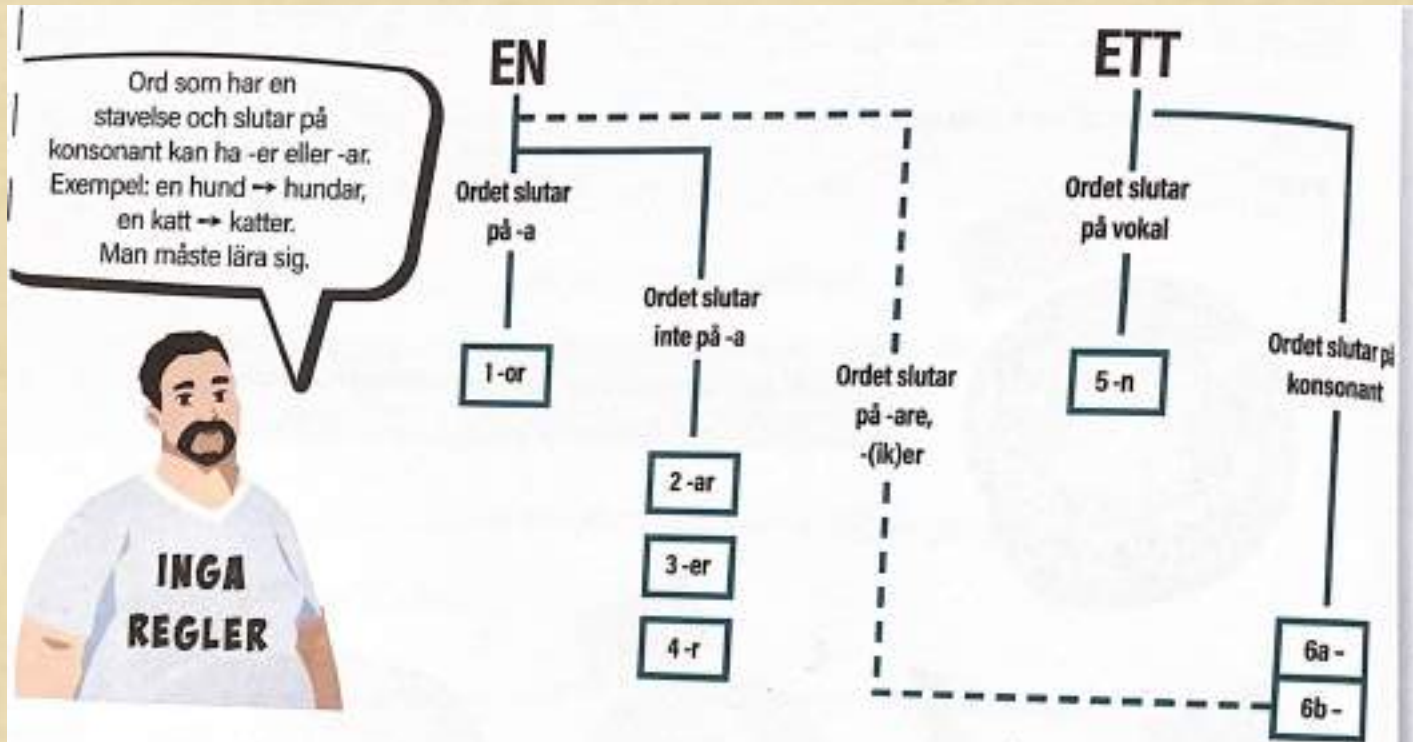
Ord som har en stavelse och slutar på konsonant kan ha -er eller -ar. Exempel: en hund → hundar, en katt → katter. Man måste lära sig.

INGA REGLER

EN

Ordet slutar på -a

1 -or

Ordet slutar inte på -a

2 -ar

3 -er

4 -r

Ordet slutar på -are, -(ik)er

ETT

Ordet slutar på vokal

5 -n

Ordet slutar på konsonant

6a -

6b -